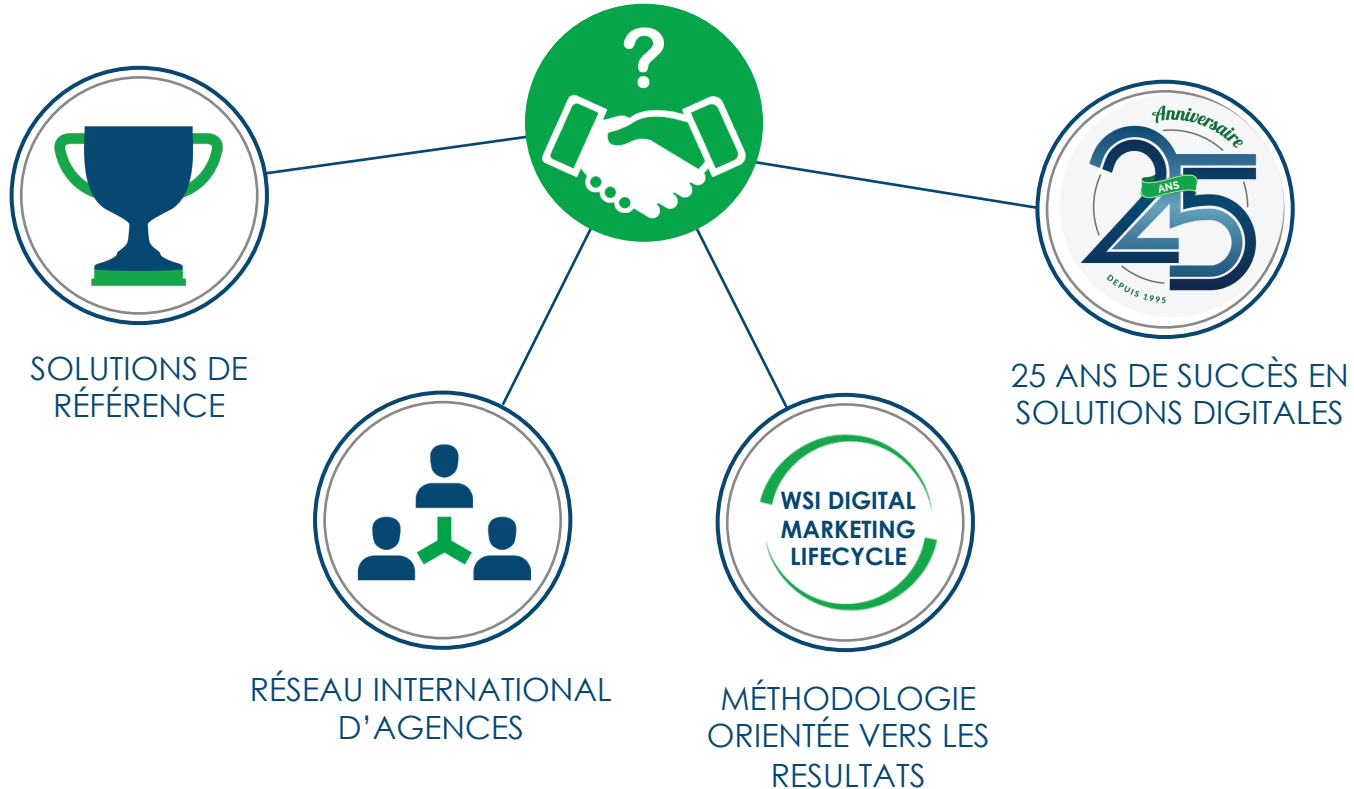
?

SOLUTIONS DE RÉFÉRENCE

Anniversaire
ANS
25
DEPUIS 1995

25 ANS DE SUCCÈS EN SOLUTIONS DIGITALES

RÉSEAU INTERNATIONAL D’AGENCES

WSI DIGITAL MARKETING LIFECYCLE

MÉTHODOLOGIE ORIENTÉE VERS LES RESULTATS